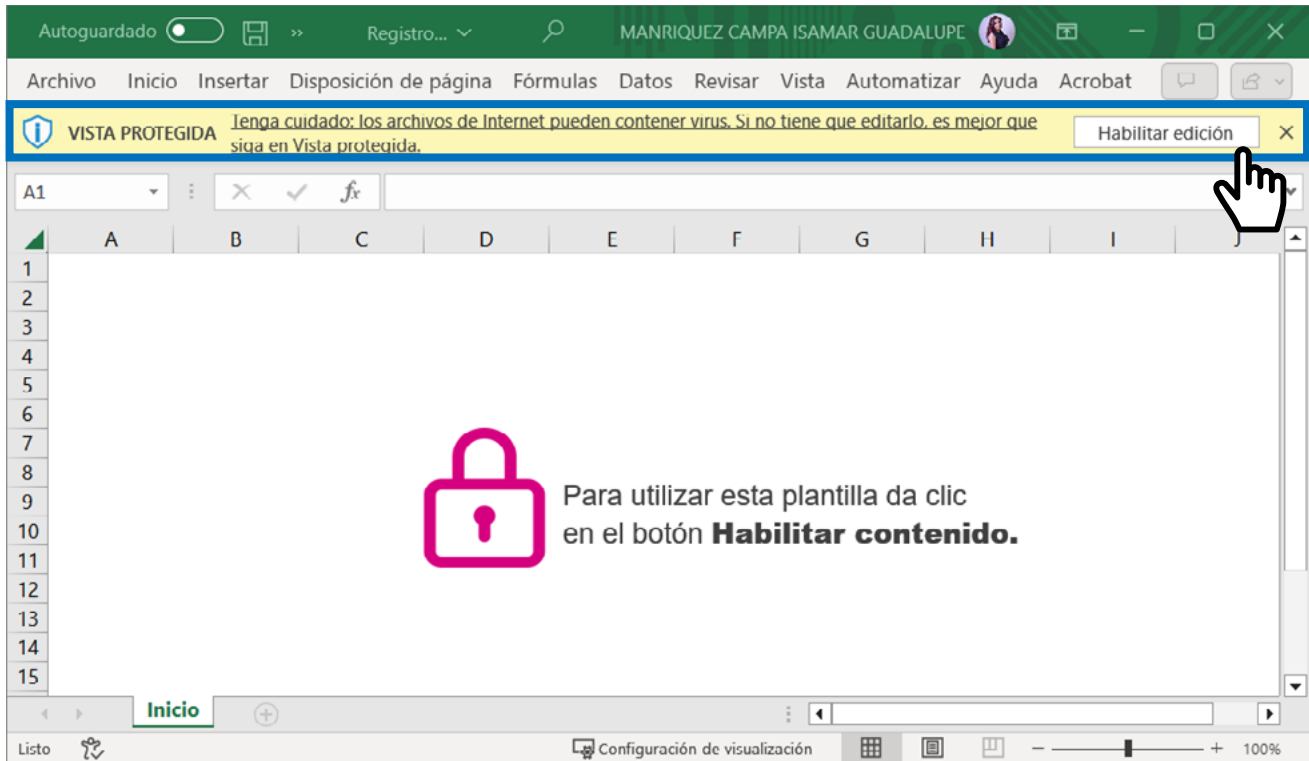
Autoguardado  Registro...  MANRIQUEZ CAMPA ISAMAR GUADALUPE

Archivo  Inicio  Insertar  Disposición de página  Fórmulas  Datos  Revisar  Vista  Automatizar  Ayuda  Acrobat

VISTA PROTEGIDA  Tenga cuidado: los archivos de Internet pueden contener virus. Si no tiene que editarlo, es mejor que siga en Vista protegida.  Habilitar edición

A1  $fx$

A B C D E F G H I J

1
2
3
4
5
6
7
8
9
10
11
12
13
14
15

Para utilizar esta plantilla da clic en el botón **Habilitar contenido.**

Inicio

Listo  Configuración de visualización  100%